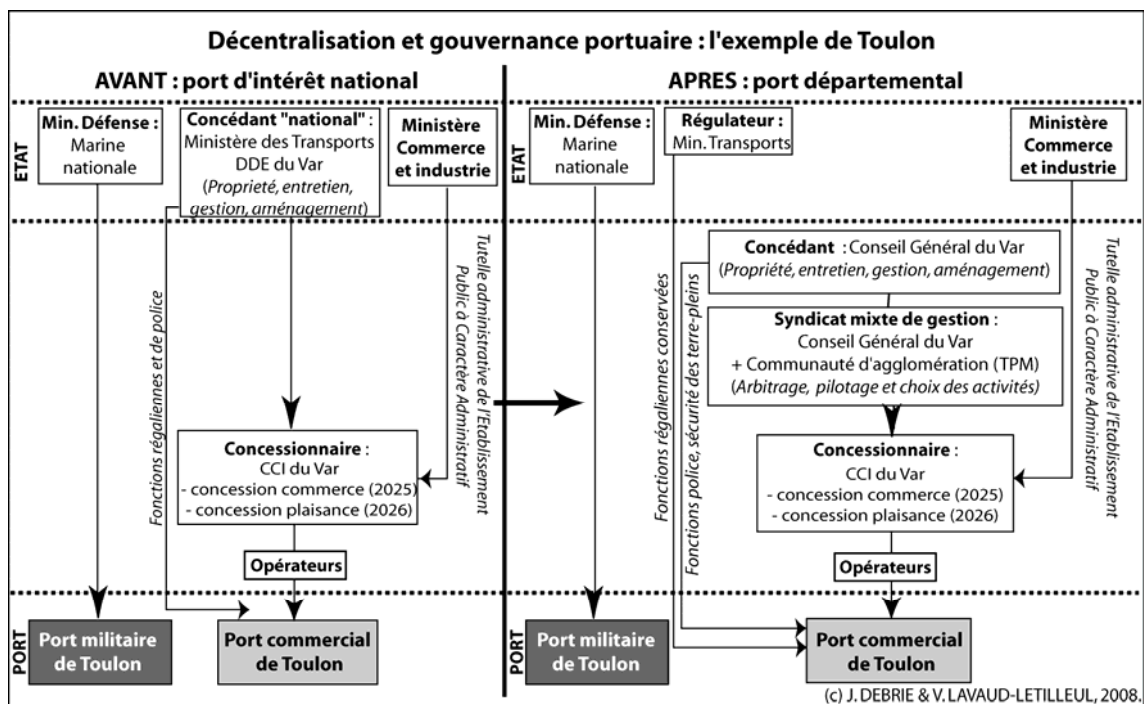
Décentralisation et gouvernance portuaire : l'exemple de Toulon

AVANT : port d'intérêt national

ETAT

Min. Défense : Marine nationale

Concédant "national" : Ministère des Transports DDE du Var (Propriété, entretien, gestion, aménagement)

Ministère Commerce et industrie

Fonctions régaliennes et de police

Tutelle administrative de l'Etablissement Public à Caractère Administratif

Concessionnaire : CCI du Var
- concession commerce (2025)
- concession plaisance (2026)

Opérateurs

PORT

Port militaire de Toulon

Port commercial de Toulon

APRES : port départemental

ETAT

Min. Défense : Marine nationale

Régulateur : Min. Transports

Ministère Commerce et industrie

Concédant : Conseil Général du Var (Propriété, entretien, gestion, aménagement)

Syndicat mixte de gestion : Conseil Général du Var + Communauté d'agglomération (TPM) (Arbitrage, pilotage et choix des activités)

Fonctions régaliennes conservées

Fonctions police, sécurité des terre-pleins

Tutelle administrative de l'Etablissement Public à Caractère Administratif

Concessionnaire : CCI du Var
- concession commerce (2025)
- concession plaisance (2026)

Opérateurs

PORT

Port militaire de Toulon

Port commercial de Toulon

(c) J. DEBRIE & V. LAVAUD-LETILLEUL, 2008.